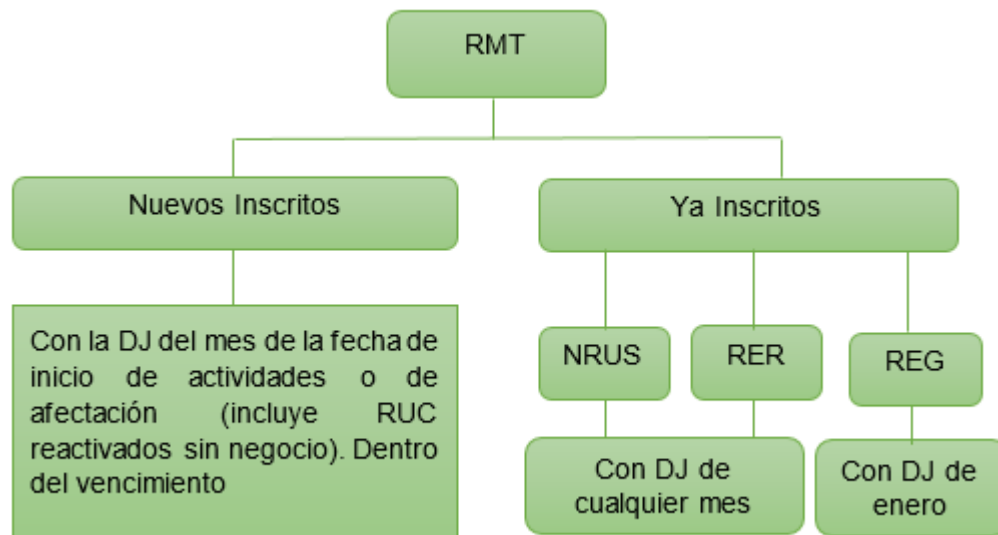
RMT

Nuevos Inscritos

Con la DJ del mes de la fecha de inicio de actividades o de afectación (incluye RUC reactivados sin negocio). Dentro del vencimiento

Ya Inscritos

NRUS

RER

REG

Con DJ de cualquier mes

Con DJ de enero